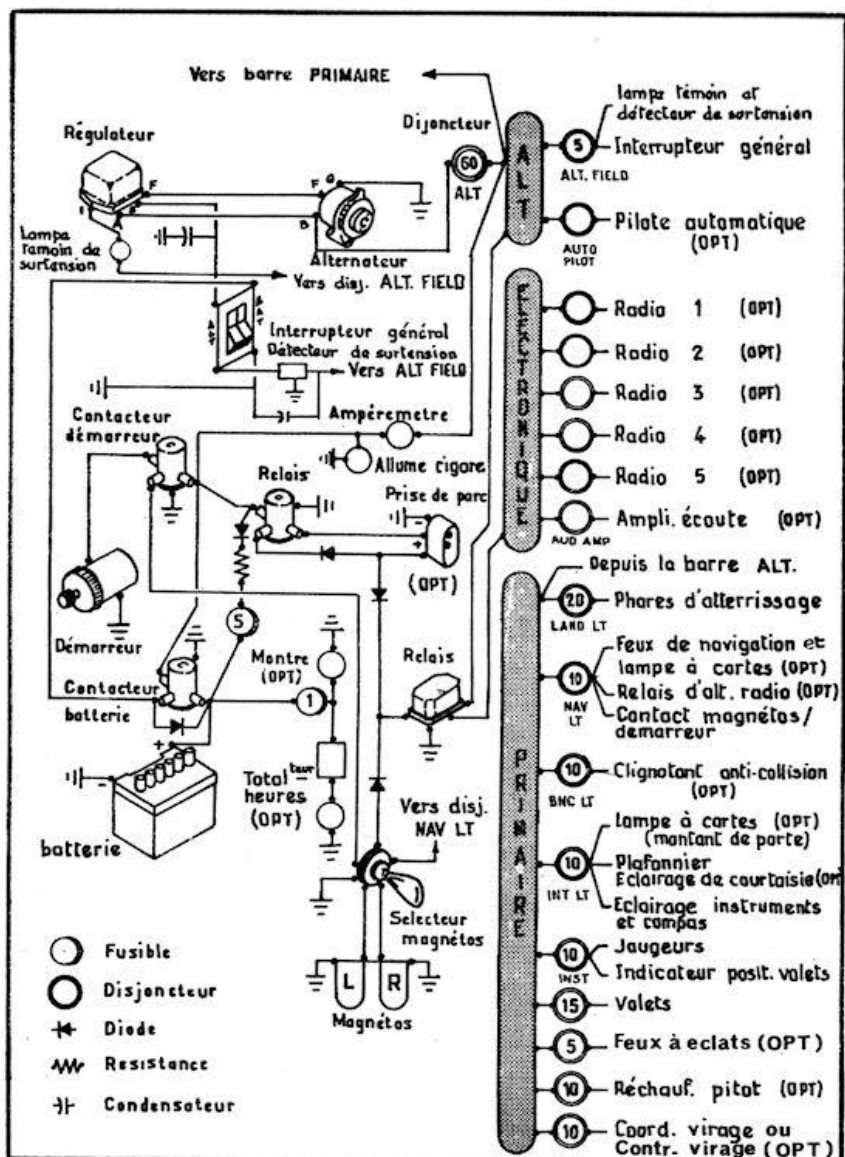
Vers barre PRIMAIRE

Régulateur

Lampe temoin de surtension

Dijoncteur

60 ALT

Alternateur

Vers disj. ALT. FIELD

ALT

lampe témoin et détecteur de surtension

5 Interrupteur général

ALT. FIELD

Pilote automatique (OPT)

AUTO PILOT

Interrupteur général Détecteur de surtension

Vers ALT FIELD

ELECTRONIQUE

Radio 1 (OPT)

Radio 2 (OPT)

Radio 3 (OPT)

Radio 4 (OPT)

Radio 5 (OPT)

Ampli. écoute (OPT)

AUD AMP

Contacteur démarreur

Ampéremetre

Allume cigare

Relais

Prise de parc

(OPT)

Démarreur

5

Depuis la barre ALT.

20 Phares d'atterrissage

LAND LT

Relais

Montre (OPT)

Contacteur batterie

1

10 Feux de navigation et lampe à cartes (OPT)

Relais d'alt. radio (OPT)

Contact magnétos/ demarreur

NAV LT

PRIMAIRE

Totaliseur heures (OPT)

batterie

10 Clignotant anti-collision (OPT)

BNC LT

Vers disj. NAV LT

10 Lampe à cartes (OPT) (montant de porte)

Plafonnier

Eclairage de courtoisie (OPT)

Eclairage instruments et compas

INT LT

Selecteur magnétos

Fusible

Disjoncteur

Diode

Resistance

Condensateur

L R

Magnétos

10 Jaugeurs

Indicateur posit. volets

INST

15 Volets

5 Feux à eclats (OPT)

10 Réchauf. pitot (OPT)

10 Coord. virage ou Contr. virage (OPT)